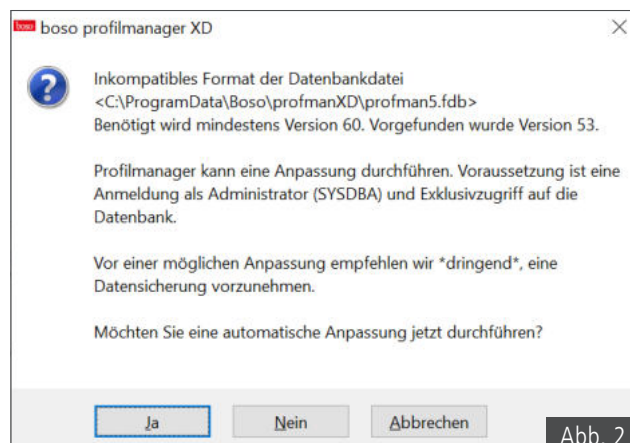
boso boso profilmanager XD

Inkompatibles Format der Datenbankdatei <C:\ProgramData\Boso\profmanXD\profman5.fdb> Benötigt wird mindestens Version 60. Vorgefunden wurde Version 53.

Profilmanager kann eine Anpassung durchführen. Voraussetzung ist eine Anmeldung als Administrator (SYSDBA) und Exklusivzugriff auf die Datenbank.

Vor einer möglichen Anpassung empfehlen wir *dringend*, eine Datensicherung vorzunehmen.

Möchten Sie eine automatische Anpassung jetzt durchführen?

Ja Nein Abbrechen

Abb. 2